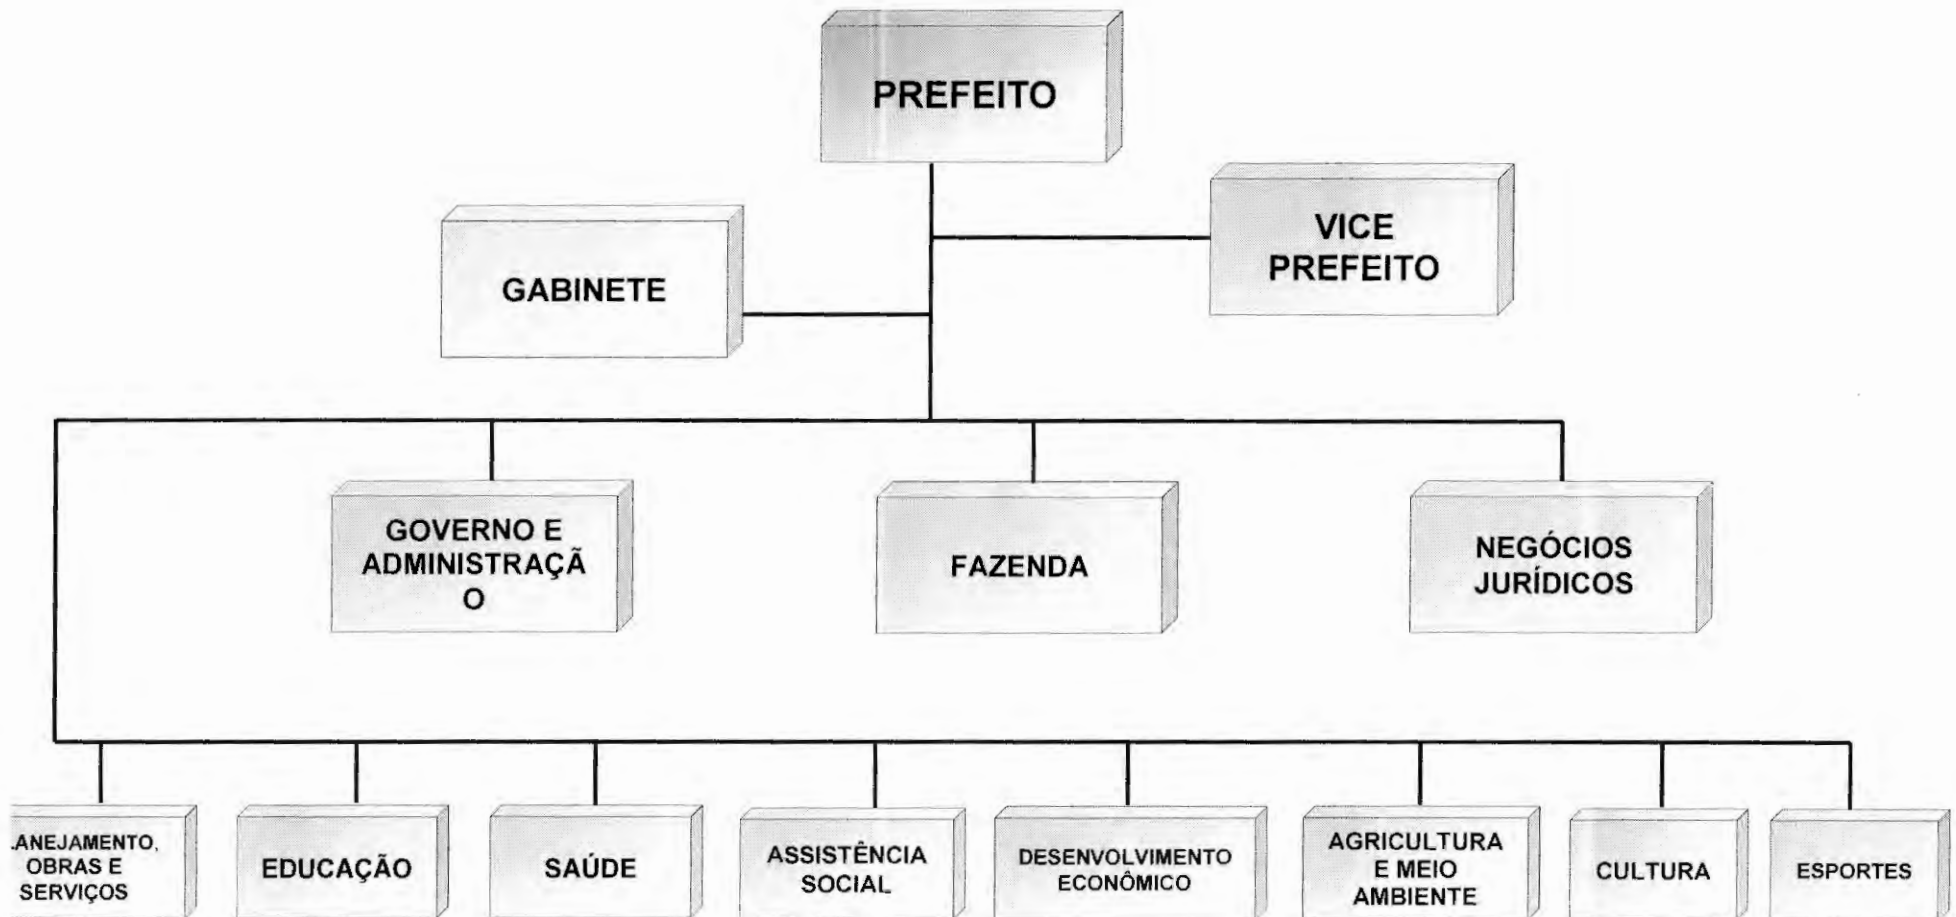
PREFEITO

GABINETE

VICE PREFEITO

GOVERNO E ADMINISTRAÇÃ O

FAZENDA

NEGÓCIOS JURÍDICOS

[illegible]ANEJAMENTO, OBRAS E SERVIÇOS

EDUCAÇÃO

SAÚDE

ASSISTÊNCIA SOCIAL

DESENVOLVIMENTO ECONÔMICO

AGRICULTURA E MEIO AMBIENTE

CULTURA

ESPORTES